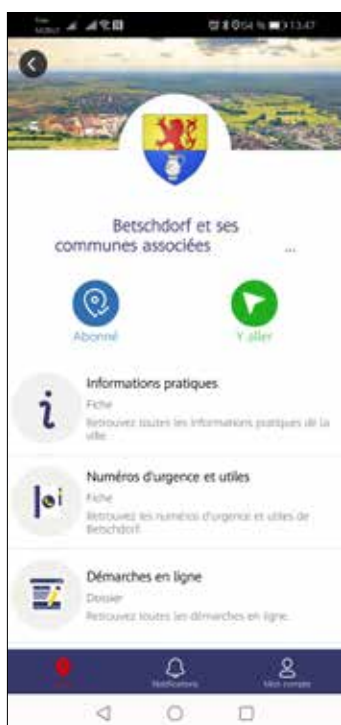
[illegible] 13:47

Betschdorf et ses communes associées ...

Abonné

Y aller

Informations pratiques
Fiche
Retrouvez toutes les informations pratiques de la ville

Numéros d'urgence et utiles
Fiche
Retrouvez les numéros d'urgence et utiles de Betschdorf

Démarches en ligne
Dossier
Retrouvez toutes les démarches en ligne

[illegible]
Notifications
Mon compte